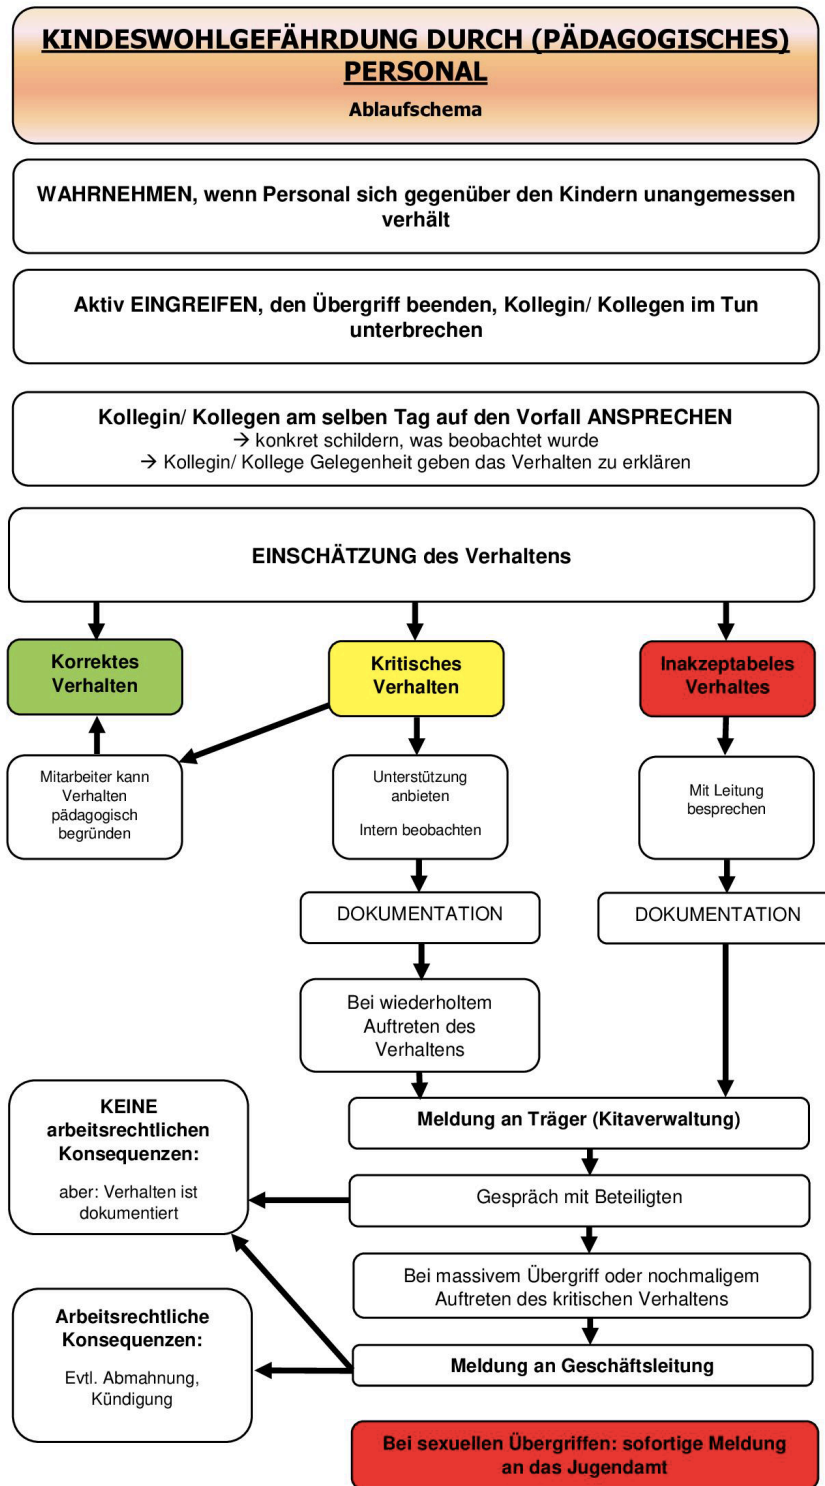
KINDESWOHLGEFÄHRDUNG DURCH (PÄDAGOGISCHES) PERSONAL

Ablaufschema

WAHRNEHMEN, wenn Personal sich gegenüber den Kindern unangemessen verhält

Aktiv EINGREIFEN, den Übergriff beenden, Kollegin/ Kollegen im Tun unterbrechen

Kollegin/ Kollegen am selben Tag auf den Vorfall ANSPRECHEN
→ konkret schildern, was beobachtet wurde
→ Kollegin/ Kollege Gelegenheit geben das Verhalten zu erklären

EINSCHÄTZUNG des Verhaltens

Korrektes Verhalten

Kritisches Verhalten

Inakzeptabeles Verhaltes

Mitarbeiter kann Verhalten pädagogisch begründen

Unterstützung anbieten

Intern beobachten

Mit Leitung besprechen

DOKUMENTATION

DOKUMENTATION

Bei wiederholtem Auftreten des Verhaltens

KEINE arbeitsrechtlichen Konsequenzen:

aber: Verhalten ist dokumentiert

Meldung an Träger (Kitaverwaltung)

Gespräch mit Beteiligten

Bei massivem Übergriff oder nochmaligem Auftreten des kritischen Verhaltens

Arbeitsrechtliche Konsequenzen:

Evtl. Abmahnung, Kündigung

Meldung an Geschäftsleitung

Bei sexuellen Übergriffen: sofortige Meldung an das Jugendamt